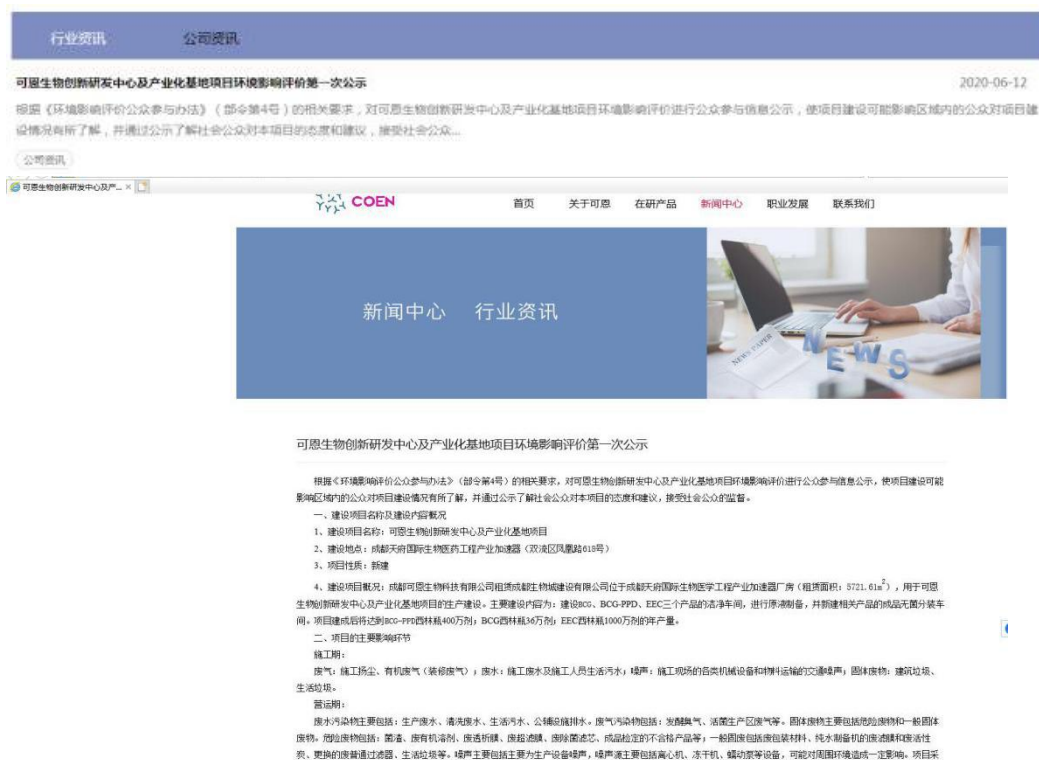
行业资讯　公司资讯

可恩生物创新研发中心及产业化基地项目环境影响评价第一次公示

2020-06-12

根据《环境影响评价公众参与办法》（部令第4号）的相关要求，对可恩生物创新研发中心及产业化基地项目环境影响评价进行公众参与信息公示，使项目建设可能影响区域内的公众对项目建设情况有所了解，并通过公示了解社会公众对本项目的态度和建议，接受社会公众...

公司资讯

可恩生物创新研发中心及产... ×

COEN

首页　关于可恩　在研产品　新闻中心　职业发展　联系我们

新闻中心　行业资讯

NEWS PAPER

NEWS

可恩生物创新研发中心及产业化基地项目环境影响评价第一次公示

根据《环境影响评价公众参与办法》（部令第4号）的相关要求，对可恩生物创新研发中心及产业化基地项目环境影响评价进行公众参与信息公示，使项目建设可能影响区域内的公众对项目建设情况有所了解，并通过公示了解社会公众对本项目的态度和建议，接受社会公众的监督。

一、建设项目名称及建设内容概况

1、建设项目名称：可恩生物创新研发中心及产业化基地项目

2、建设地点：成都天府国际生物医药工程产业加速器（双流区凤凰路618号）

3、项目性质：新建

4、建设项目概况：成都可恩生物科技有限公司租赁成都生物城建设有限公司位于成都天府国际生物医学工程产业加速器厂房（租赁面积：5721.61m$^2$），用于可恩生物创新研发中心及产业化基地项目的生产建设。主要建设内容为：建设BCG、BCG-PPD、EEC三个产品的洁净车间，进行原液制备，并新建相关产品的成品无菌分装车间。项目建成后将达到BCG-PPD西林瓶400万剂；BCG西林瓶36万剂；EEC西林瓶1000万剂的年产量。

二、项目的主要影响环节

施工期：

废气：施工扬尘、有机废气（装修废气）；废水：施工废水及施工人员生活污水；噪声：施工现场的各类机械设备和物料运输的交通噪声；固体废物：建筑垃圾、生活垃圾。

营运期：

废水污染物主要包括：生产废水、清洗废水、生活污水、公辅设施排水。废气污染物包括：发酵臭气、活菌生产区废气等。固体废物主要包括危险废物和一般固体废物。危险废物包括：菌渣、废有机溶剂、废透析膜、废超滤膜、废除菌滤芯、成品检定的不合格产品等；一般固废包括废包装材料、纯水制备机的废滤膜和废活性炭、更换的废普通过滤器、生活垃圾等。噪声主要包括主要为生产设备噪声，噪声源主要包括离心机、冻干机、蠕动泵等设备，可能对周围环境造成一定影响。项目采